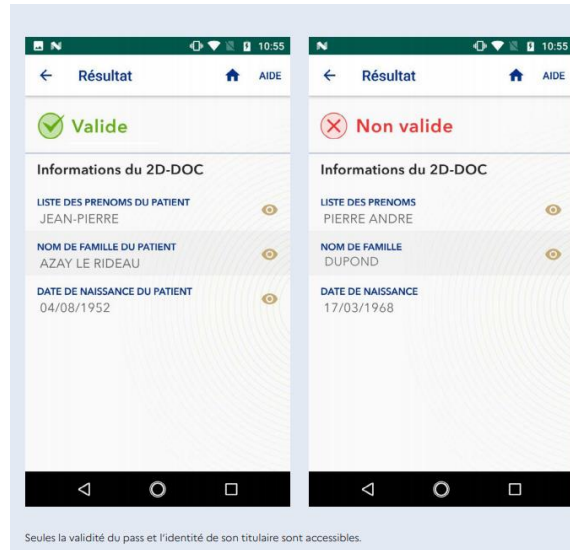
10:55

Résultat

AIDE

Valide

Informations du 2D-DOC

LISTE DES PRENOMS DU PATIENT
JEAN-PIERRE

NOM DE FAMILLE DU PATIENT
AZAY LE RIDEAU

DATE DE NAISSANCE DU PATIENT
04/08/1952

10:55

Résultat

AIDE

Non valide

Informations du 2D-DOC

LISTE DES PRENOMS
PIERRE ANDRE

NOM DE FAMILLE
DUPOND

DATE DE NAISSANCE
17/03/1968

Seules la validité du pass et l'identité de son titulaire sont accessibles.